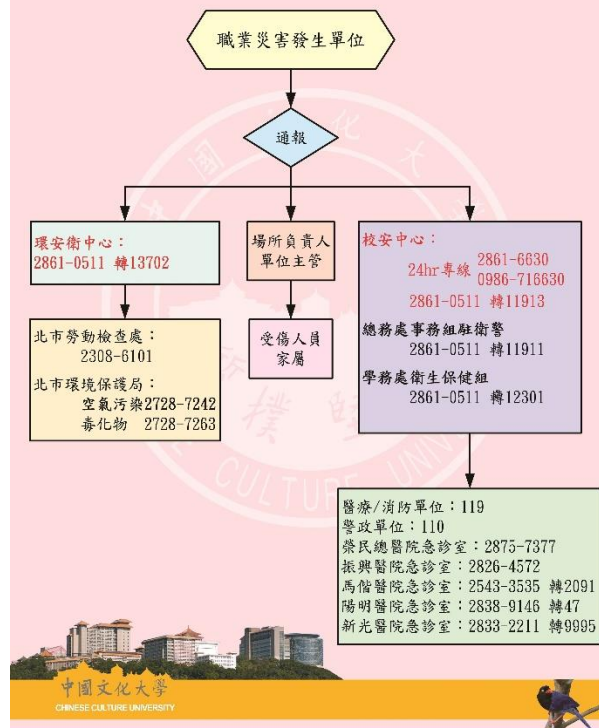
職業災害發生單位

通報

環安衛中心：
2861-0511 轉13702

場所負責人
單位主管

校安中心：
24hr專線 2861-6630
0986-716630
2861-0511 轉11913
總務處事務組駐衛警
2861-0511 轉11911
學務處衛生保健組
2861-0511 轉12301

北市勞動檢查處：
2308-6101
北市環境保護局：
空氣污染2728-7242
毒化物 2728-7263

受傷人員
家屬

醫療/消防單位：119
警政單位：110
榮民總醫院急診室：2875-7377
振興醫院急診室：2826-4572
馬偕醫院急診室：2543-3535 轉2091
陽明醫院急診室：2838-9146 轉47
新光醫院急診室：2833-2211 轉9995

中國文化大學
CHINESE CULTURE UNIVERSITY